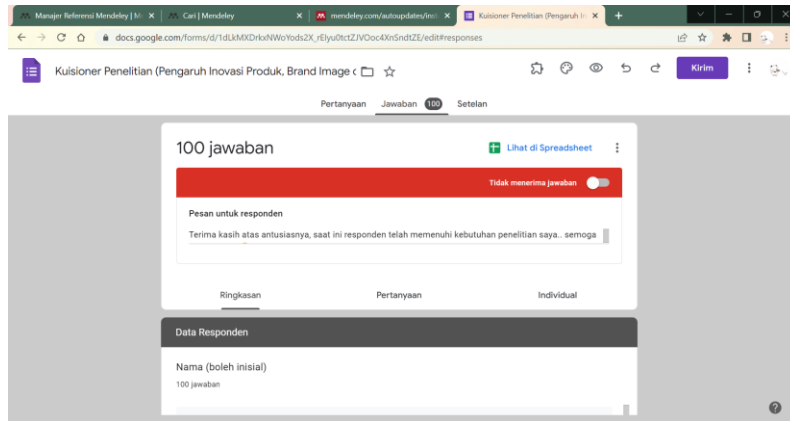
Manajer Referensi Mendeley | M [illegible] ×
Cari | Mendeley ×
mendeley.com/autoupdates/ins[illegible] ×
Kuisioner Penelitian (Pengaruh I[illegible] ×
+

docs.google.com/forms/d/1dLkMXDrkxNWoYods2X_rEIyu0tctZJVOoc4XnSndtZE/edit#responses

Kuisioner Penelitian (Pengaruh Inovasi Produk, Brand Image d

Kirim

Pertanyaan
Jawaban 100
Setelan

100 jawaban

Lihat di Spreadsheet

Tidak menerima jawaban

Pesan untuk responden

Terima kasih atas antusiasnya, saat ini responden telah memenuhi kebutuhan penelitian saya.. semoga

Ringkasan
Pertanyaan
Individual

Data Responden

Nama (boleh inisial)

100 jawaban